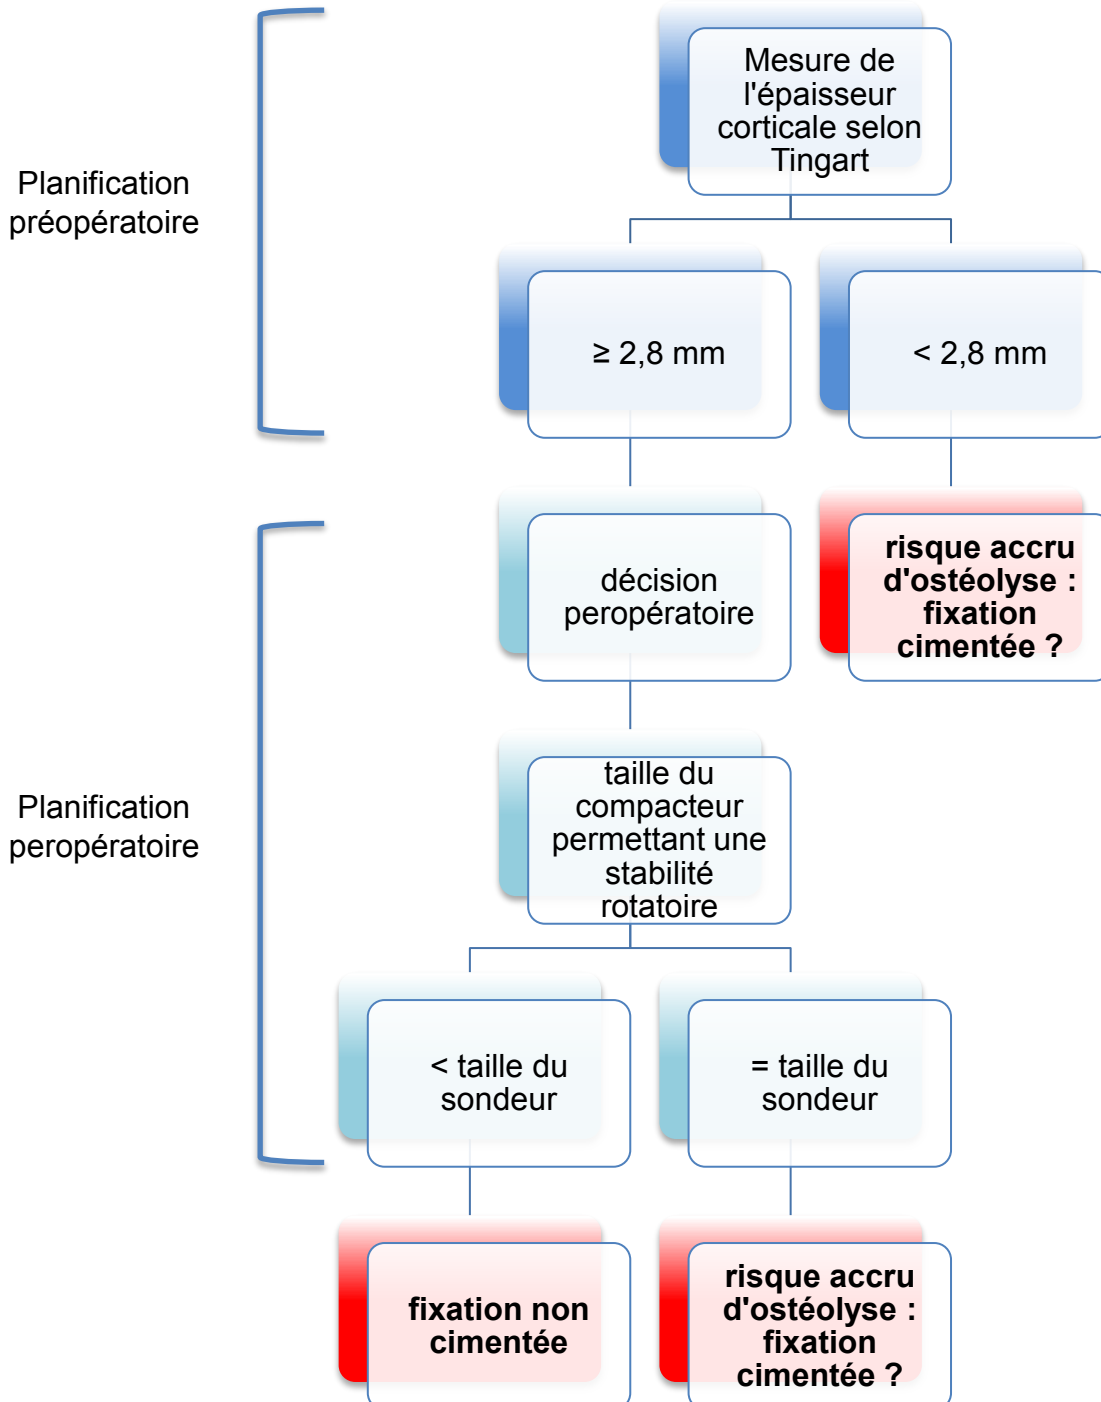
Planification préopératoire

Mesure de l'épaisseur corticale selon Tingart

≥ 2,8 mm

< 2,8 mm

Planification peropératoire

décision peropératoire

risque accru d'ostéolyse : fixation cimentée ?

taille du compacteur permettant une stabilité rotatoire

< taille du sondeur

= taille du sondeur

fixation non cimentée

risque accru d'ostéolyse : fixation cimentée ?